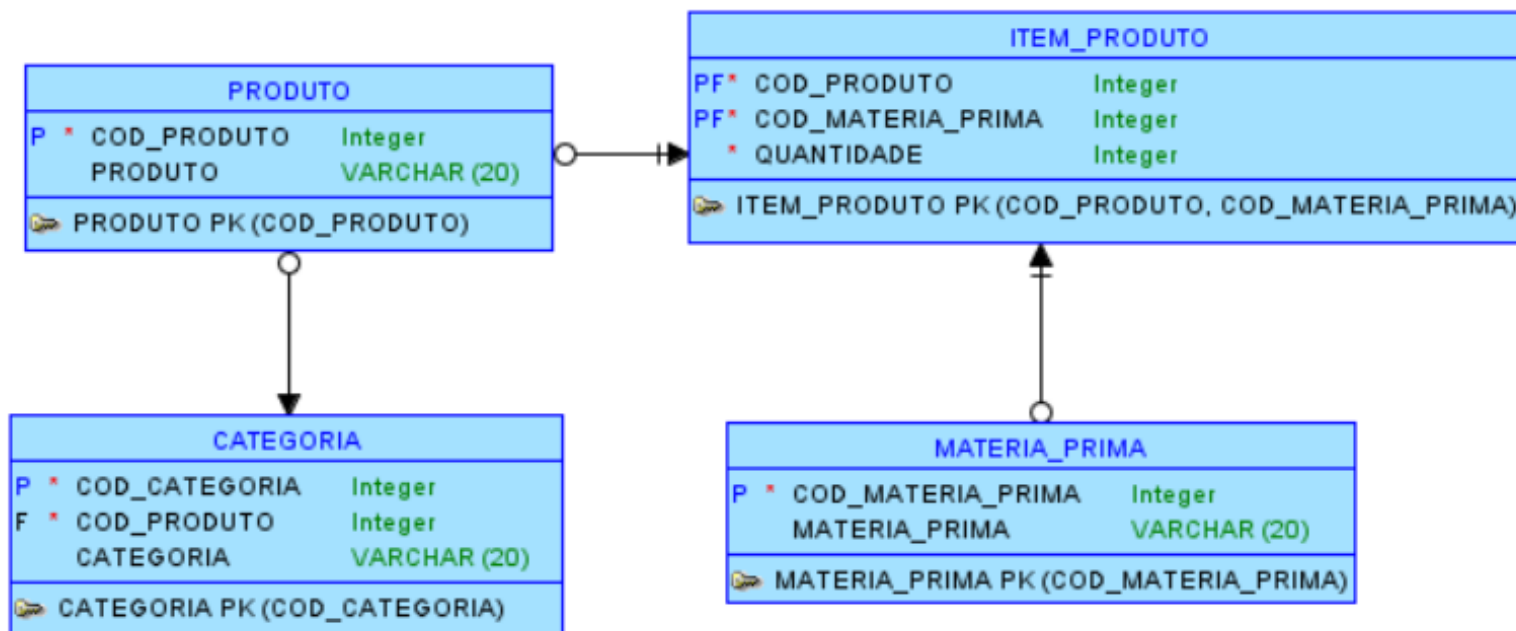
PRODUTO

| | | |
|---|---|---|
| P * | COD_PRODUTO | Integer |
| | PRODUTO | VARCHAR (20) |

PRODUTO PK (COD_PRODUTO)

ITEM_PRODUTO

| | | |
|---|---|---|
| PF* | COD_PRODUTO | Integer |
| PF* | COD_MATERIA_PRIMA | Integer |
| * | QUANTIDADE | Integer |

ITEM_PRODUTO PK (COD_PRODUTO, COD_MATERIA_PRIMA)

CATEGORIA

| | | |
|---|---|---|
| P * | COD_CATEGORIA | Integer |
| F * | COD_PRODUTO | Integer |
| | CATEGORIA | VARCHAR (20) |

CATEGORIA PK (COD_CATEGORIA)

MATERIA_PRIMA

| | | |
|---|---|---|
| P * | COD_MATERIA_PRIMA | Integer |
| | MATERIA_PRIMA | VARCHAR (20) |

MATERIA_PRIMA PK (COD_MATERIA_PRIMA)